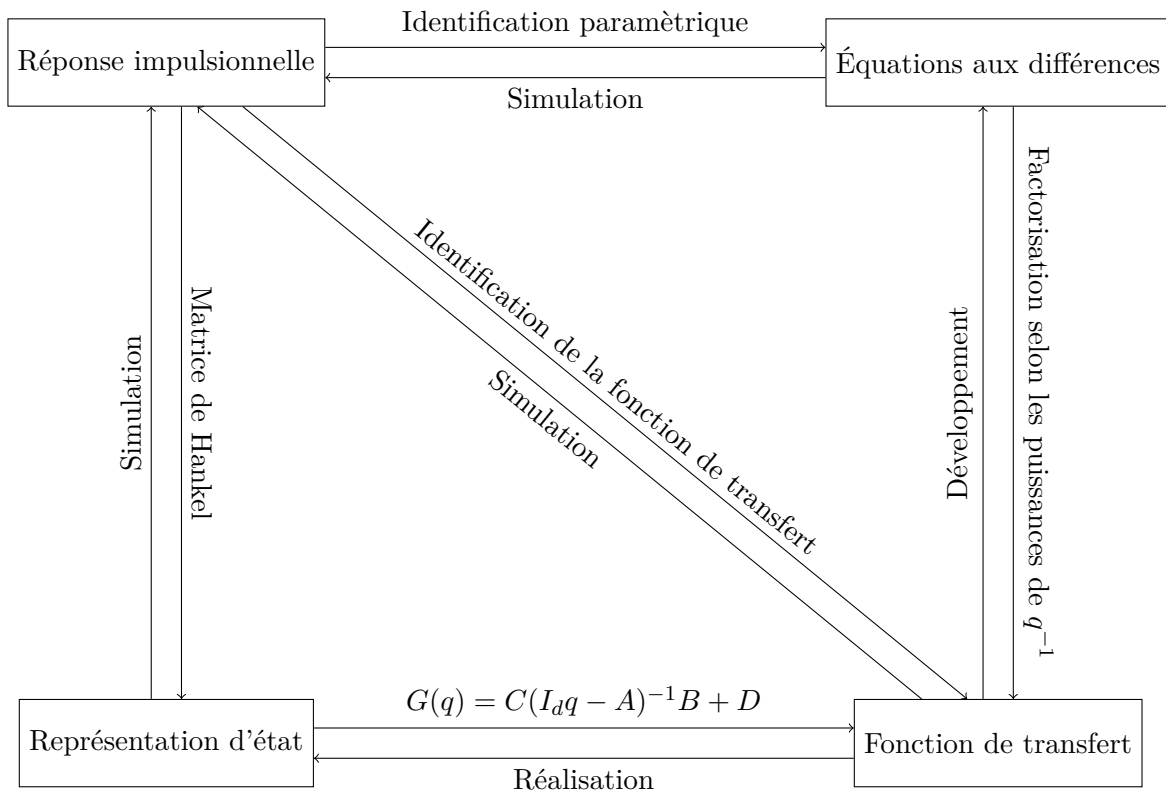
Réponse impulsionnelle

Identification paramètrique

Simulation

Équations aux différences

Simulation

Matrice de Hankel

Identification de la fonction de transfert

Simulation

Développement

Factorisation selon les puissances de $q^{-1}$

Représentation d'état

$G(q) = C(I_d q - A)^{-1}B + D$

Réalisation

Fonction de transfert